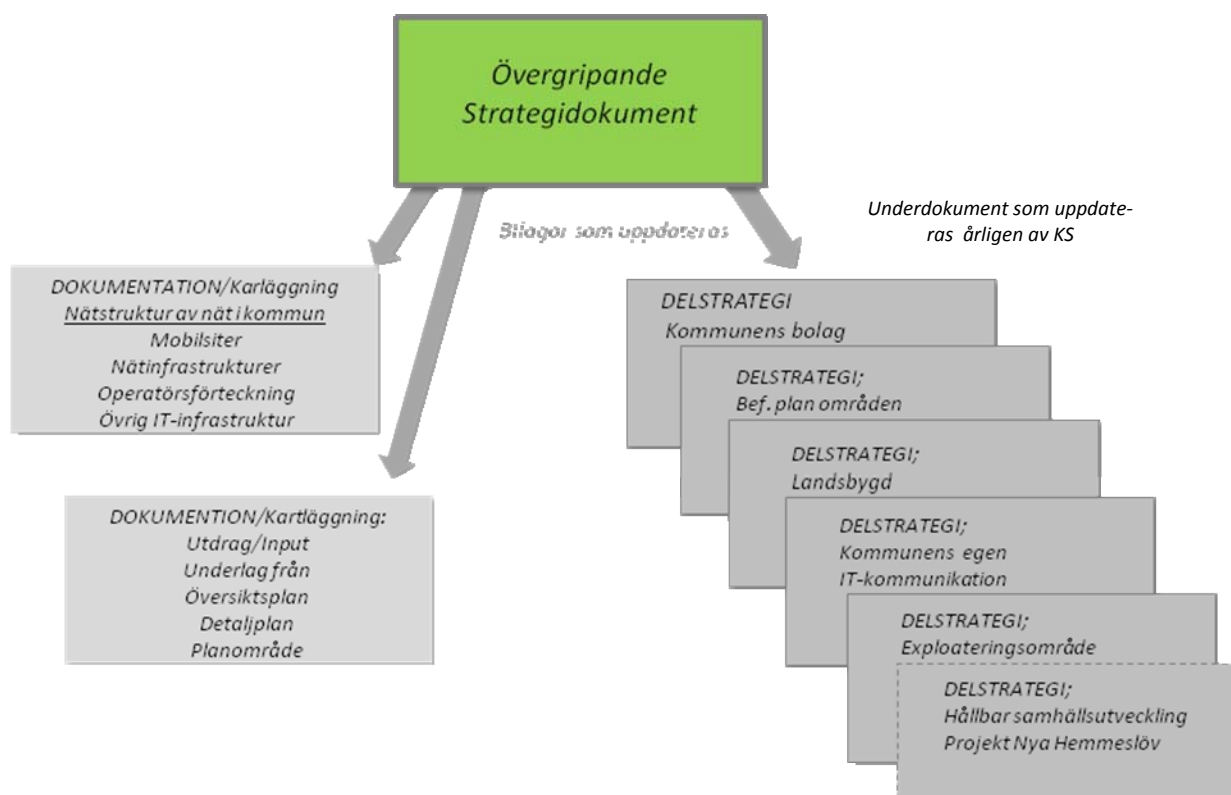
Övergripande Strategidokument

Bilagor som uppdateras

Underdokument som uppdateras årligen av KS

DOKUMENTATION/Karläggning
Nätstruktur av nät i kommun
Mobilsiter
Nätinfrastrukturer
Operatörsförteckning
Övrig IT-infrastruktur

DOKUMENTION/Kartläggning:
Utdrag/Input
Underlag från
Översiktsplan
Detaljplan
Planområde

DELSTRATEGI
Kommunens bolag

DELSTRATEGI;
Bef. plan områden

DELSTRATEGI;
Landsbygd

DELSTRATEGI;
Kommunens egen IT-kommunikation

DELSTRATEGI;
Exploateringsområde

DELSTRATEGI;
Hållbar samhällsutveckling
Projekt Nya Hemmeslöv